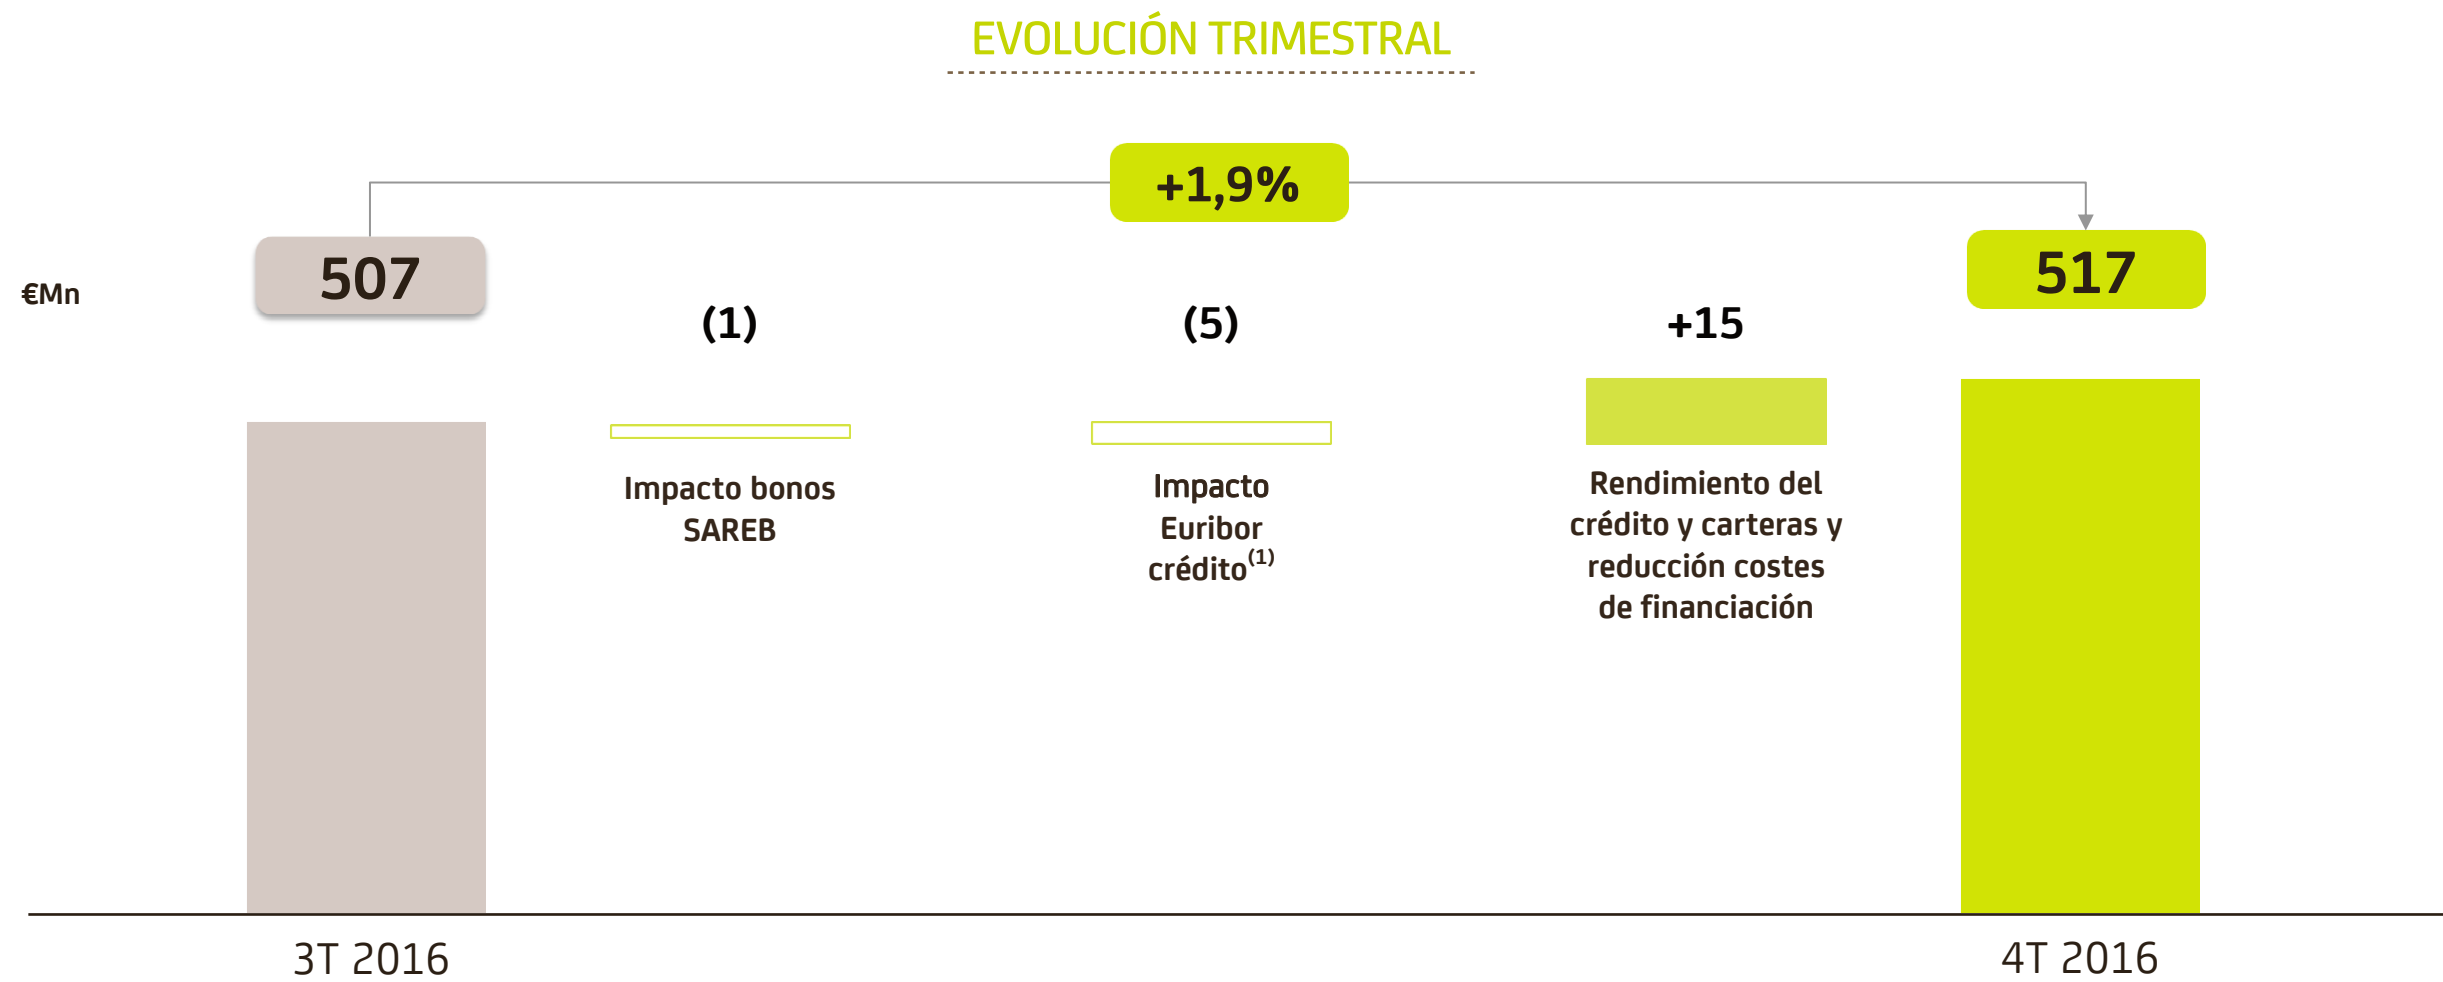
EVOLUCIÓN TRIMESTRAL

+1,9%

€Mn

507

(1)

(5)

+15

517

Impacto bonos SAREB

Impacto Euribor crédito$^{(1)}$

Rendimiento del crédito y carteras y reducción costes de financiación

3T 2016

4T 2016